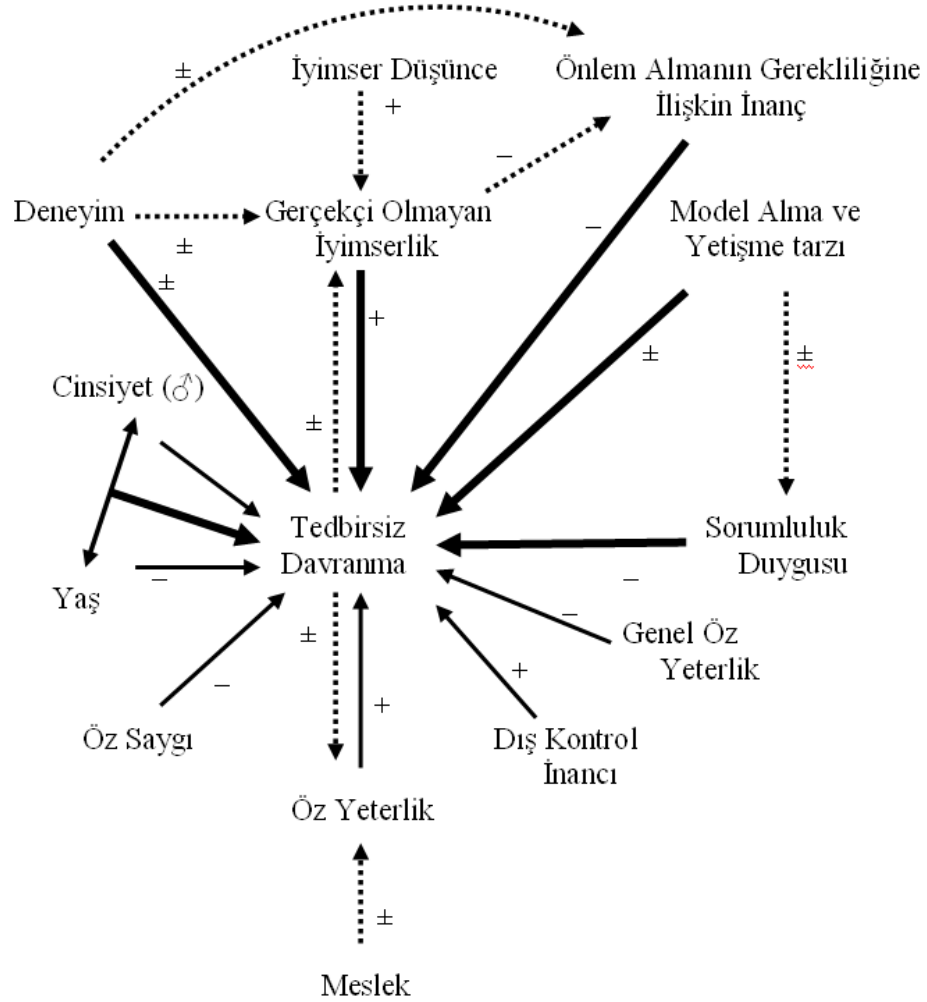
±

İyimser Düşünce

+

Önlem Almanın Gerekliliğine İlişkin İnanç

–

Deneyim

±

Gerçekçi Olmayan İyimserlik

–

Model Alma ve Yetişme tarzı

±

+

±

±

Cinsiyet (♂)

±

Tedbirsiz Davranma

Sorumluluk Duygusu

–

Yaş

–

–

Genel Öz Yeterlik

±

+

–

+

Öz Saygı

Dış Kontrol İnancı

Öz Yeterlik

±

Meslek